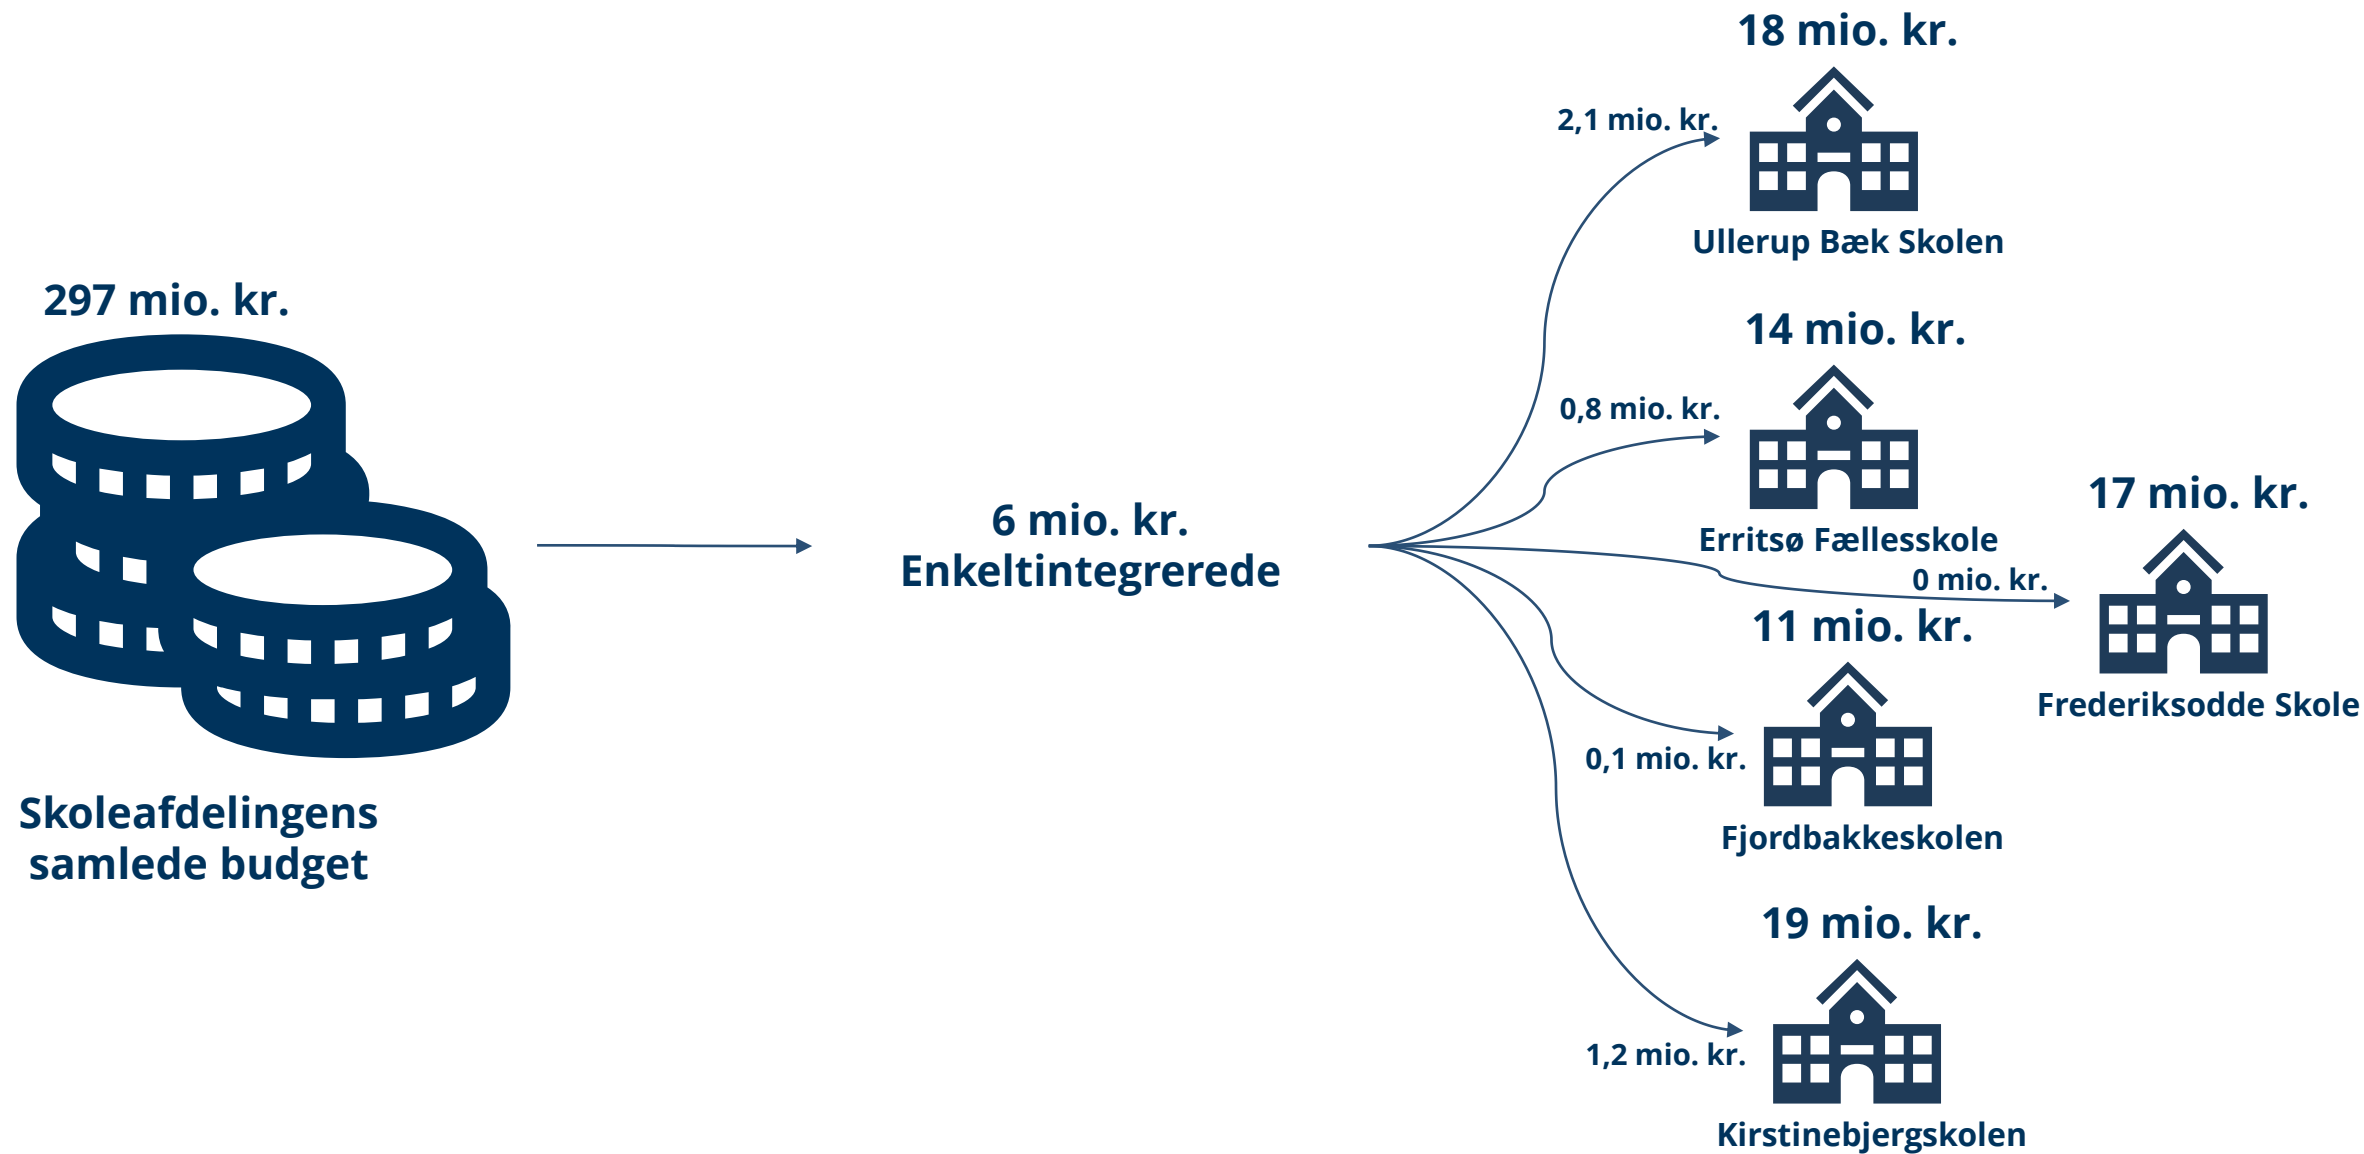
297 mio. kr.

Skoleafdelingens samlede budget

6 mio. kr.
Enkeltintegrerede

18 mio. kr.

2,1 mio. kr.

Ullerup Bæk Skolen

14 mio. kr.

0,8 mio. kr.

Erritsø Fællesskole

17 mio. kr.

0 mio. kr.

Frederiksodde Skole

11 mio. kr.

0,1 mio. kr.

Fjordbakkeskolen

19 mio. kr.

1,2 mio. kr.

Kirstinebjergskolen